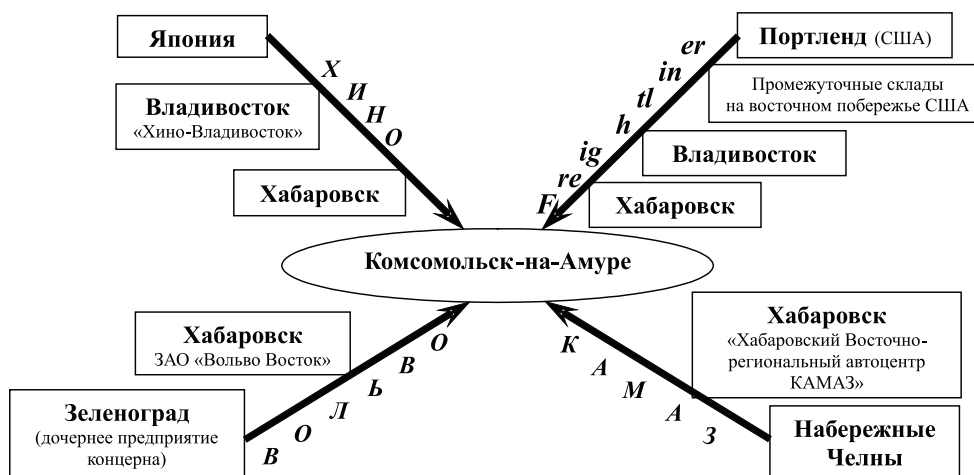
Япония

Х И Н О

Владивосток
«Хино-Владивосток»

Хабаровск

Портленд (США)

Промежуточные склады на восточном побережье США

F re ig h tl in er

Владивосток

Хабаровск

Комсомольск-на-Амуре

Хабаровск
ЗАО «Вольво Восток»

Зеленоград
(дочернее предприятие концерна)

В О Л Ь В О

Хабаровск
«Хабаровский Восточно-региональный автоцентр КАМАЗ»

К А М А З

Набережные Челны